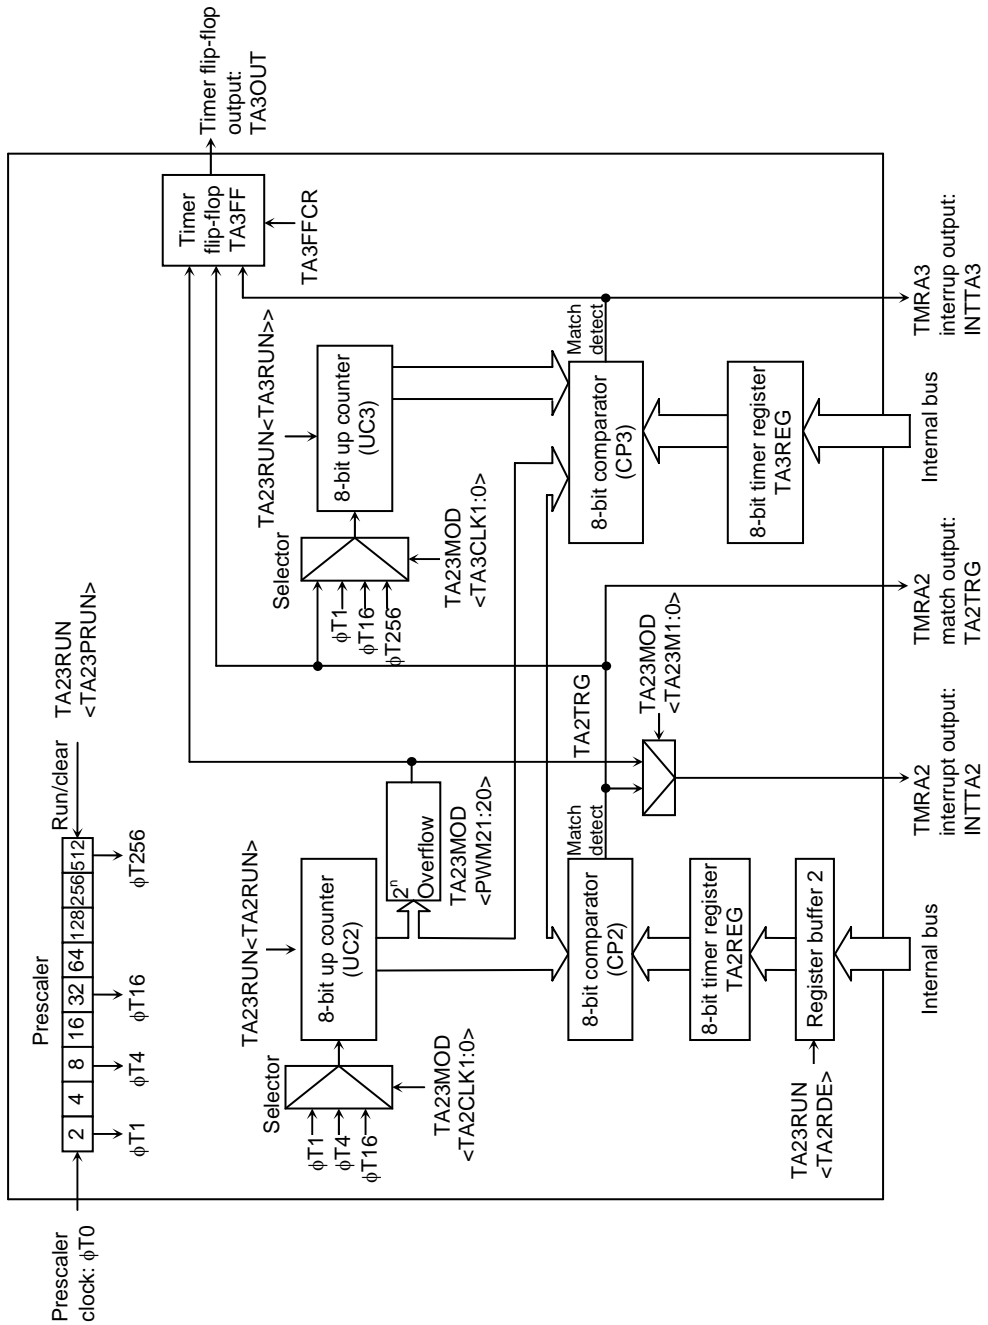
Prescaler clock: φT0

Prescaler

| 2 | 4 | 8 | 16 | 32 | 64 | 128 | 256 | 512 |
|---|---|---|---|---|---|---|---|---|

Run/clear

TA23RUN <TA23PRUN>

φT1

φT4

φT16

φT256

Selector

φT1

φT4

φT16

TA23MOD <TA2CLK1:0>

TA23RUN<TA2RUN>

8-bit up counter (UC2)

$2^n$ Overflow

TA23MOD <PWM21:20>

Selector

φT1

φT16

φT256

TA23MOD <TA3CLK1:0>

TA23RUN<TA3RUN>>

8-bit up counter (UC3)

Timer flip-flop TA3FF

TA3FFCR

Timer flip-flop output: TA3OUT

Match detect

8-bit comparator (CP2)

8-bit timer register TA2REG

Register buffer 2

TA23RUN <TA2RDE>

Internal bus

TA2TRG

TA23MOD <TA23M1:0>

Match detect

8-bit comparator (CP3)

8-bit timer register TA3REG

Internal bus

TMRA2 interrupt output: INTTA2

TMRA2 match output: TA2TRG

TMRA3 interrup output: INTTA3